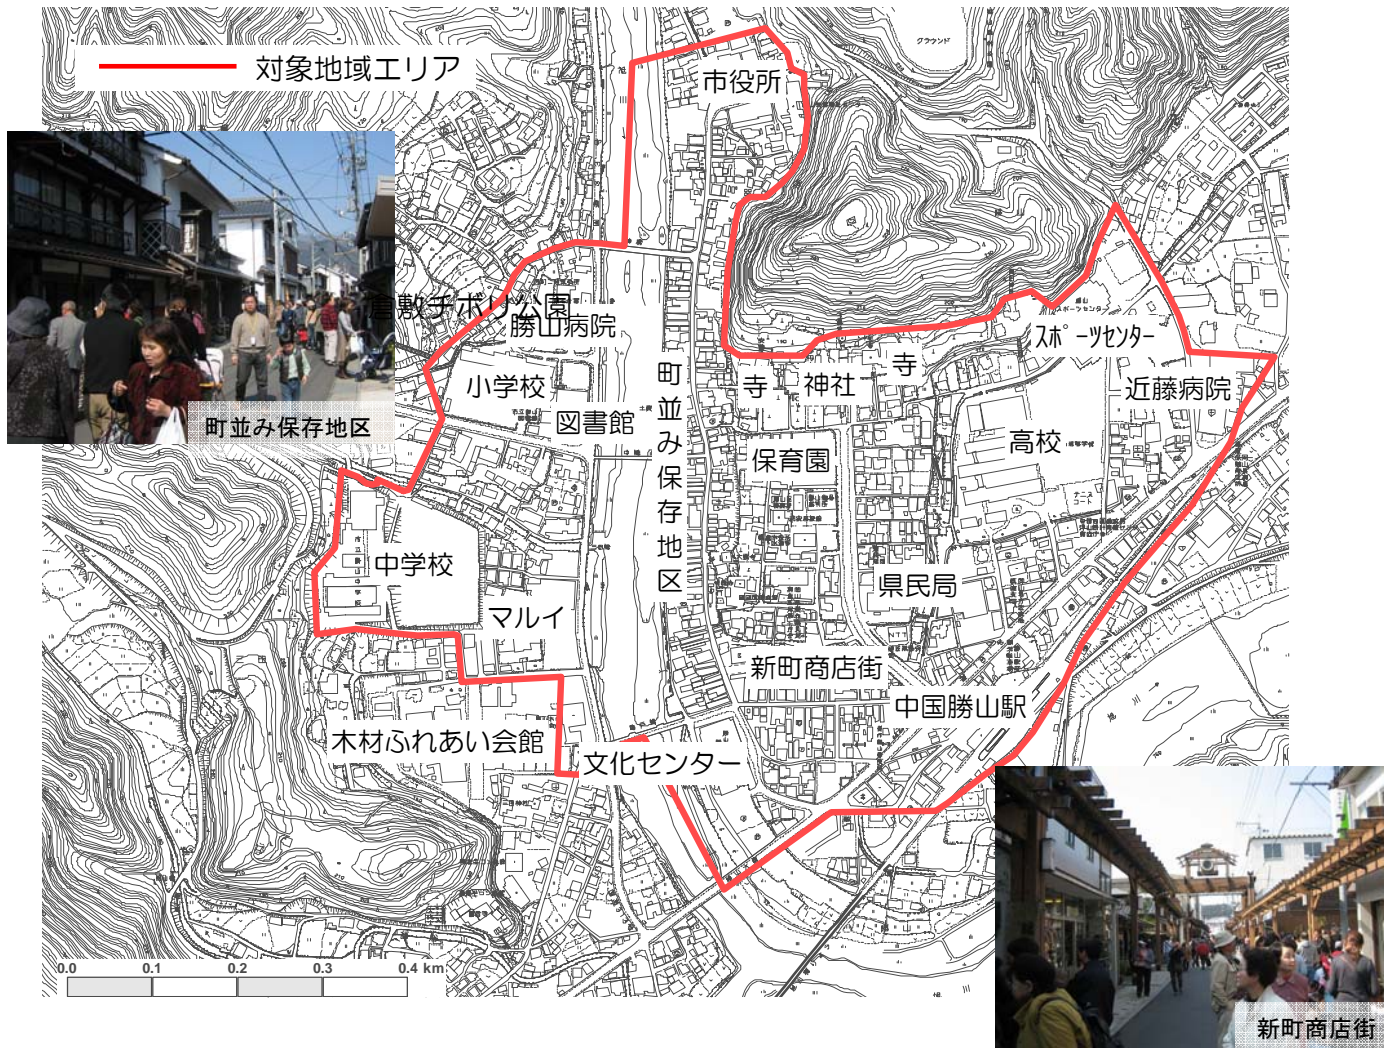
対象地域エリア

町並み保存地区

市役所
倉敷チボリ公園
勝山病院
小学校
図書館
町並み保存地区
寺
神社
寺
スポーツセンター
近藤病院
高校
保育園
中学校
マルイ
県民局
新町商店街
中国勝山駅
木材ふれあい会館
文化センター

0.0 0.1 0.2 0.3 0.4 km

新町商店街